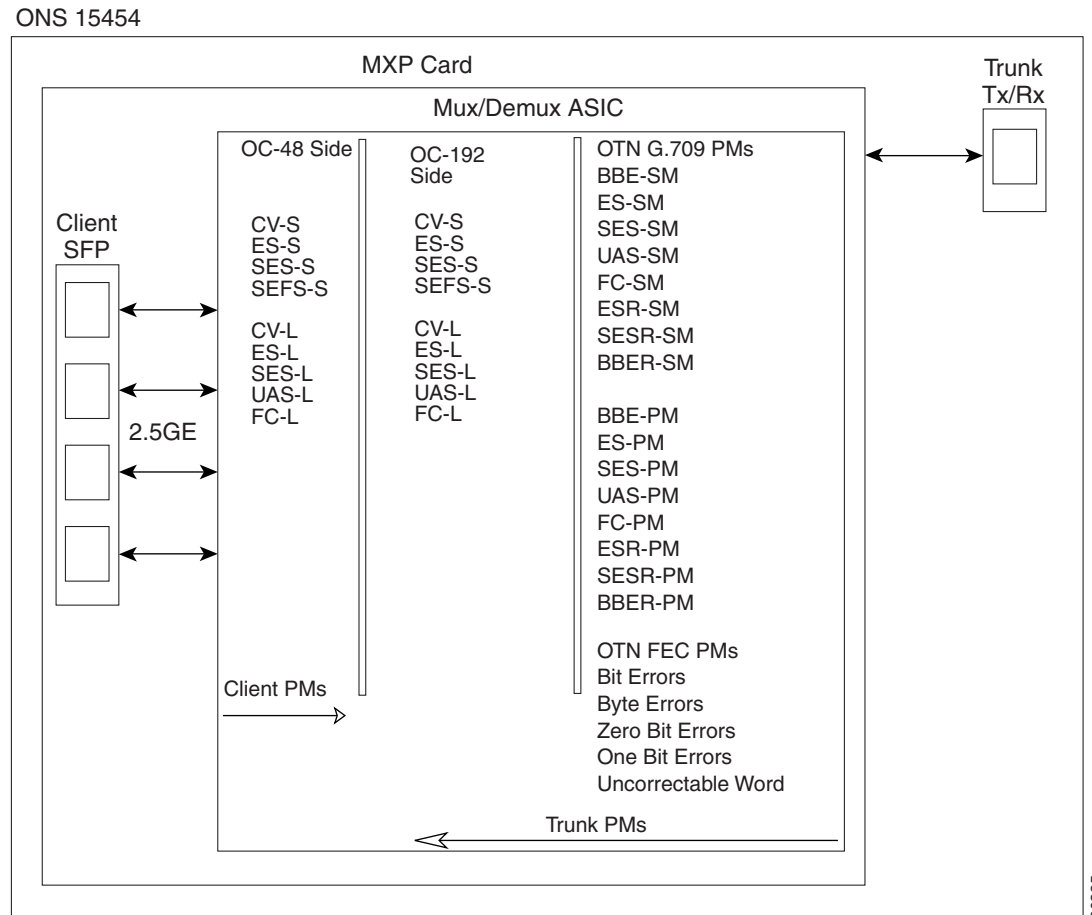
ONS 15454

MXP Card

Mux/Demux ASIC

Trunk Tx/Rx

OC-48 Side

CV-S
ES-S
SES-S
SEFS-S

CV-L
ES-L
SES-L
UAS-L
FC-L

OC-192 Side

CV-S
ES-S
SES-S
SEFS-S

CV-L
ES-L
SES-L
UAS-L
FC-L

OTN G.709 PMs
BBE-SM
ES-SM
SES-SM
UAS-SM
FC-SM
ESR-SM
SESR-SM
BBER-SM

BBE-PM
ES-PM
SES-PM
UAS-PM
FC-PM
ESR-PM
SESR-PM
BBER-PM

OTN FEC PMs
Bit Errors
Byte Errors
Zero Bit Errors
One Bit Errors
Uncorrectable Word

Client SFP

2.5GE

Client PMs

Trunk PMs